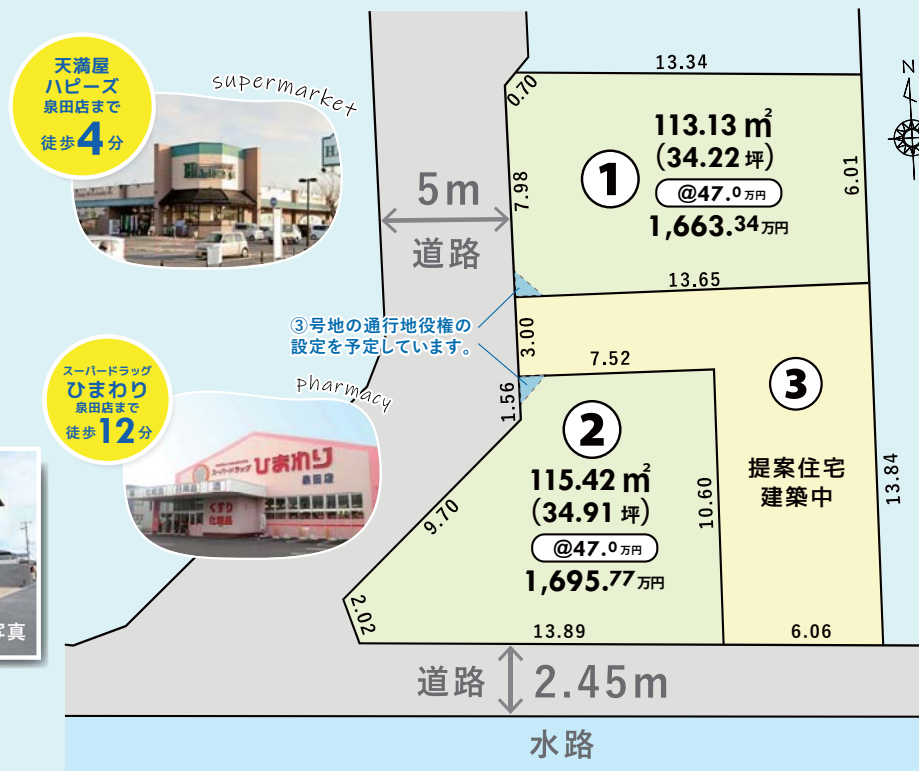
天満屋
ハピーズ
泉田店まで
徒歩4分

supermarket

スーパードラッグ
ひまわり
泉田店まで
徒歩12分

pharmacy

5m
道路

③号地の通行地役権の設定を予定しています。

13.34
0.70
7.98
6.01

①
113.13㎡
(34.22坪)
@47.0万円
1,663.34万円

13.65
3.00
7.52
1.56

②
115.42㎡
(34.91坪)
@47.0万円
1,695.77万円

③
提案住宅
建築中

9.70
10.60
13.84
2.02
13.89
6.06

道路 2.45m

水路

写真

N